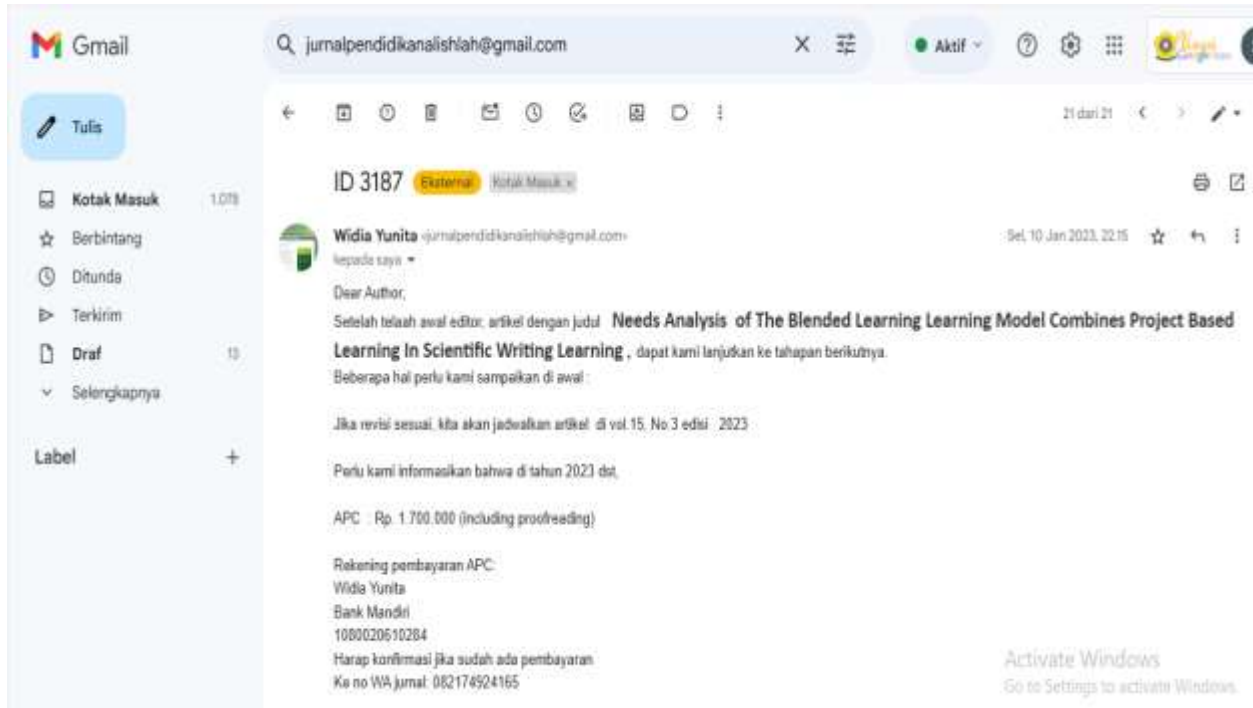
Gmail

jurnalpendidikanalishlah@gmail.com

Aktif

Tulis

Kotak Masuk 1.078
Berbintang
Ditunda
Terkirim
Draf 13
Selengkapnya

Label +

21 dari 21

ID 3187 Eksternal Kotak Masuk ×

Widia Yunita <jurnalpendidikanalishlah@gmail.com>
kepada saya
Sel, 10 Jan 2023, 22.15

Dear Author,

Setelah telaah awal editor, artikel dengan judul Needs Analysis of The Blended Learning Learning Model Combines Project Based Learning In Scientific Writing Learning , dapat kami lanjutkan ke tahapan berikutnya.

Beberapa hal perlu kami sampaikan di awal :

Jika revisi sesuai, kita akan jadwalkan artikel di vol.15, No 3 edisi 2023

Perlu kami informasikan bahwa di tahun 2023 dst,

APC : Rp. 1.700.000 (including proofreeding)

Rekening pembayaran APC:
Widia Yunita
Bank Mandiri
1080020610284
Harap konfirmasi jika sudah ada pembayaran
Ke no WA jurnal: 082174924165

Activate Windows
Go to Settings to activate Windows.